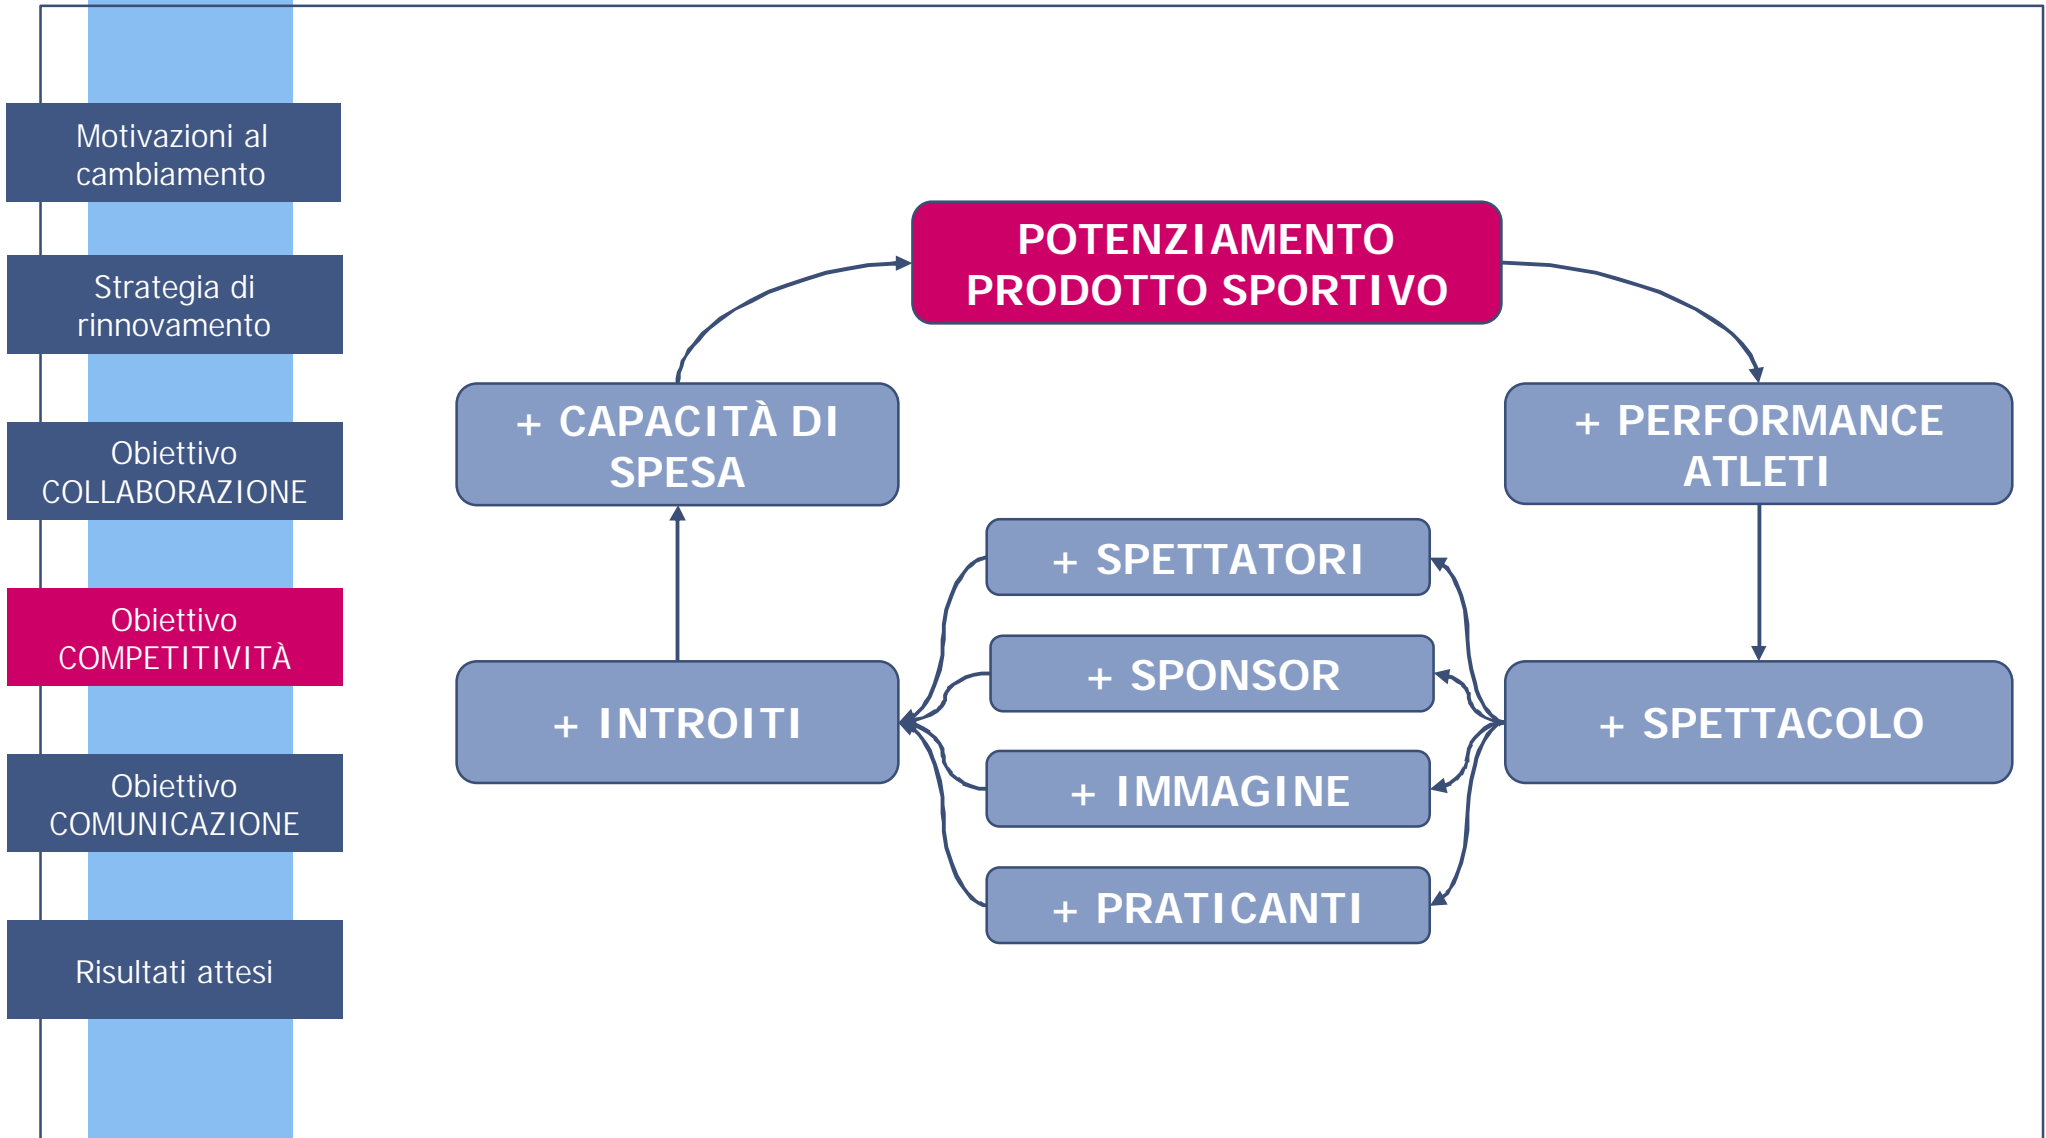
Motivazioni al cambiamento

Strategia di rinnovamento

Obiettivo COLLABORAZIONE

Obiettivo COMPETITIVITÀ

Obiettivo COMUNICAZIONE

Risultati attesi

POTENZIAMENTO PRODOTTO SPORTIVO

+ CAPACITÀ DI SPESA

+ PERFORMANCE ATLETI

+ SPETTATORI

+ SPONSOR

+ INTROITI

+ SPETTACOLO

+ IMMAGINE

+ PRATICANTI